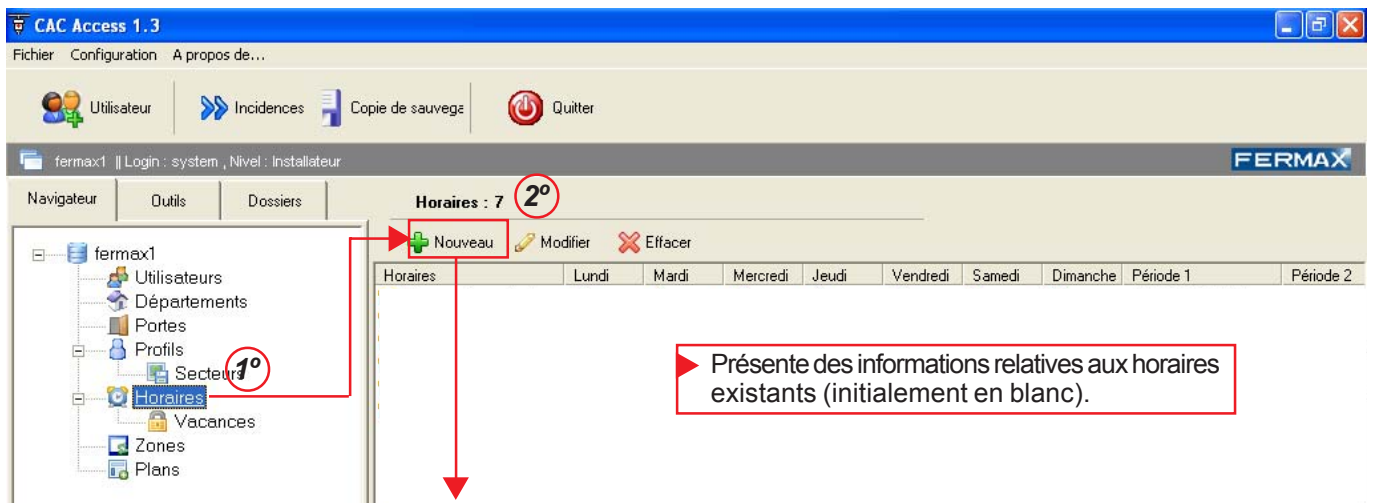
CAC Access 1.3

Fichier Configuration A propos de...

Utilisateur Incidences Copie de sauvega Quitter

fermax1 || Login : system , Nivel : Installateur

FERMAX

Navigateur Outils Dossiers

Horaires : 7 2º

Nouveau Modifier Effacer

| Horaires | Lundi | Mardi | Mercredi | Jeudi | Vendredi | Samedi | Dimanche | Période 1 | Période 2 |
|---|---|---|---|---|---|---|---|---|---|

fermax1
Utilisateurs
Départements
Portes
Profils
Secteurs
1º
Horaires
Vacances
Zones
Plans

Présente des informations relatives aux horaires existants (initialement en blanc).